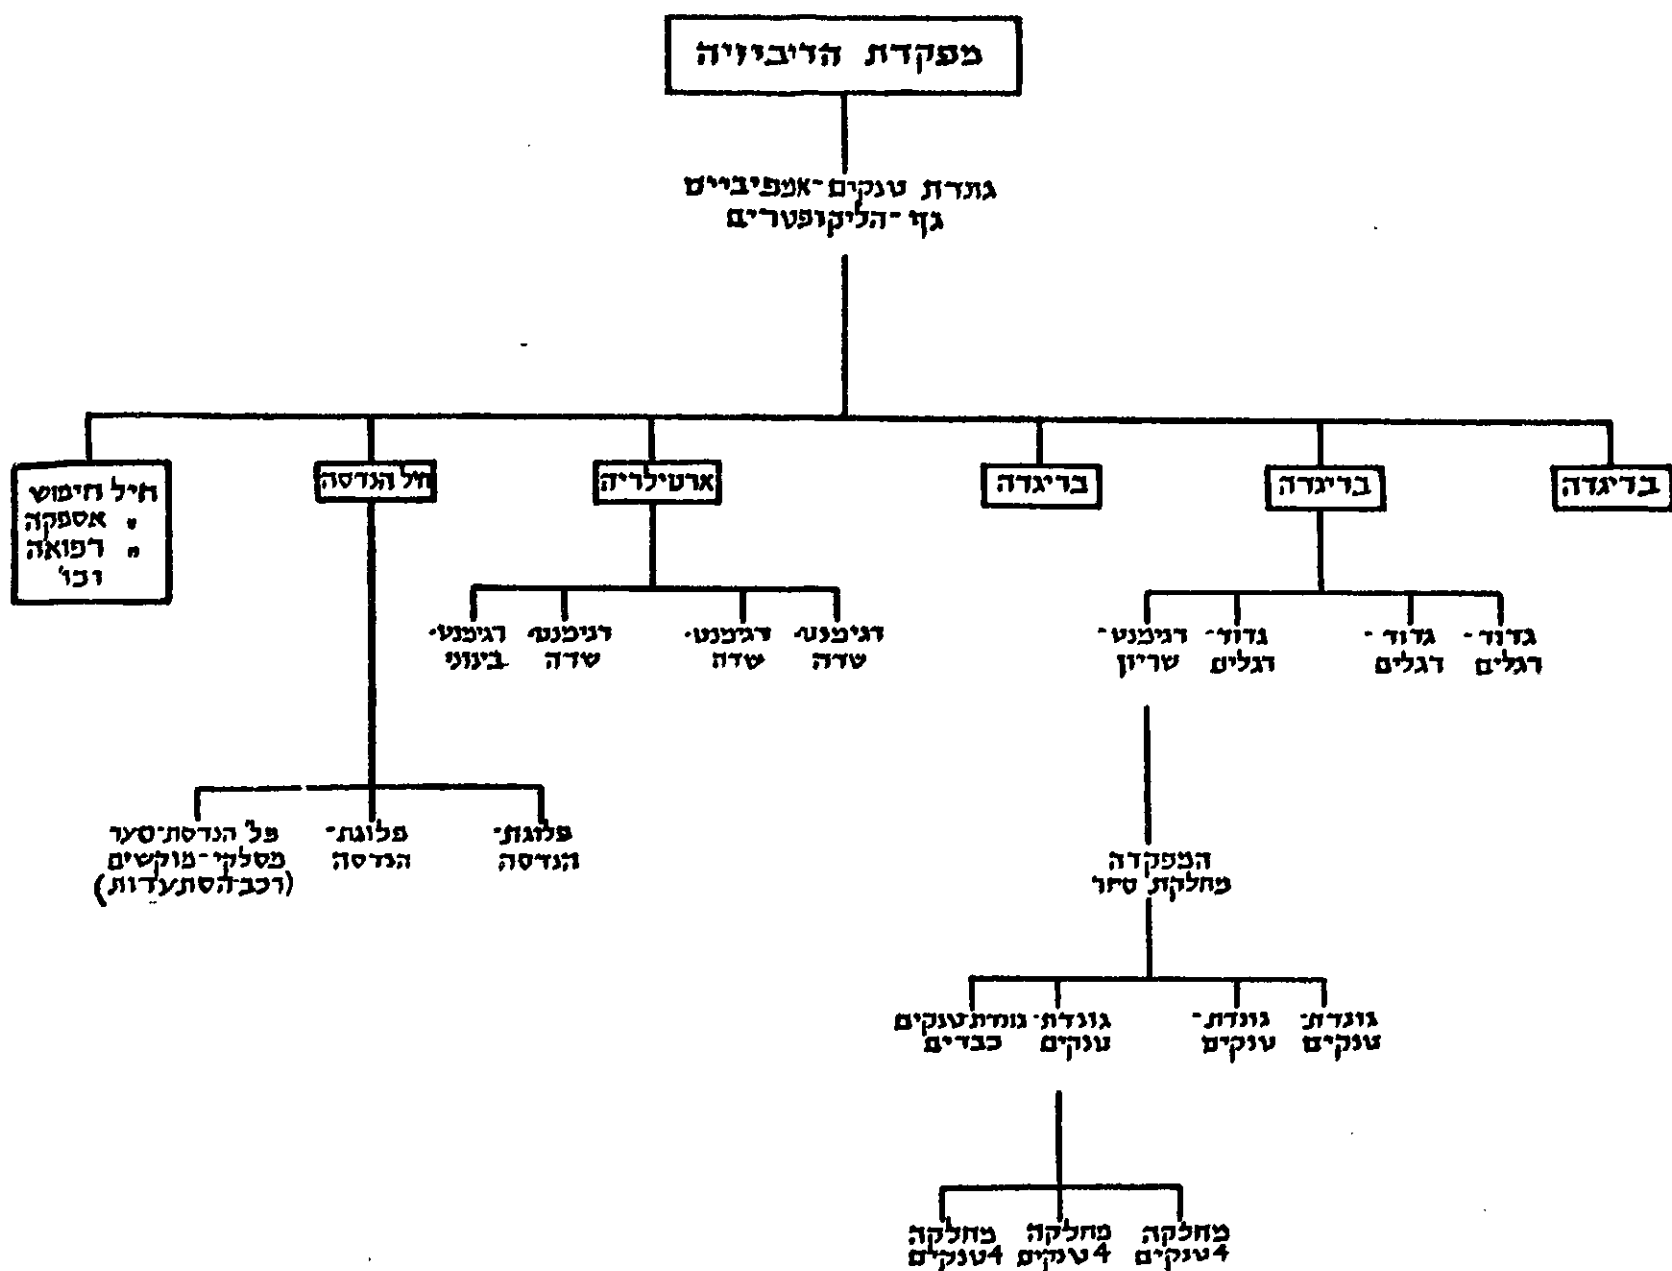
מפקדת הדיביזיה

גונדת טנקים־אמפיביים
גף ־הליקופטרים

בריגדה
בריגדה
בריגדה
ארטילריה
חיל הנדסה
חיל חימוש
• אספקה
• רפואה
וכו'

גדוד־
רגלים
גדוד־
רגלים
גדוד־
רגלים
רגימנט־
שריון

רגימנט־
שדה
רגימנט־
שדה
רגימנט־
שדה
רגימנט־
בינוני

פלוגת־
הנדסה
פלוגת־
הנדסה
פל' הנדסת־סער
מסלקי־מוקשים
(רכב־הסתערות)

המפקדה
מחלקת סיור

גונדת־
טנקים
גונדת־
טנקים
גונדת־
טנקים
גונדת־טנקים
כבדים

מחלקה
4 טנקים
מחלקה
4 טנקים
מחלקה
4 טנקים